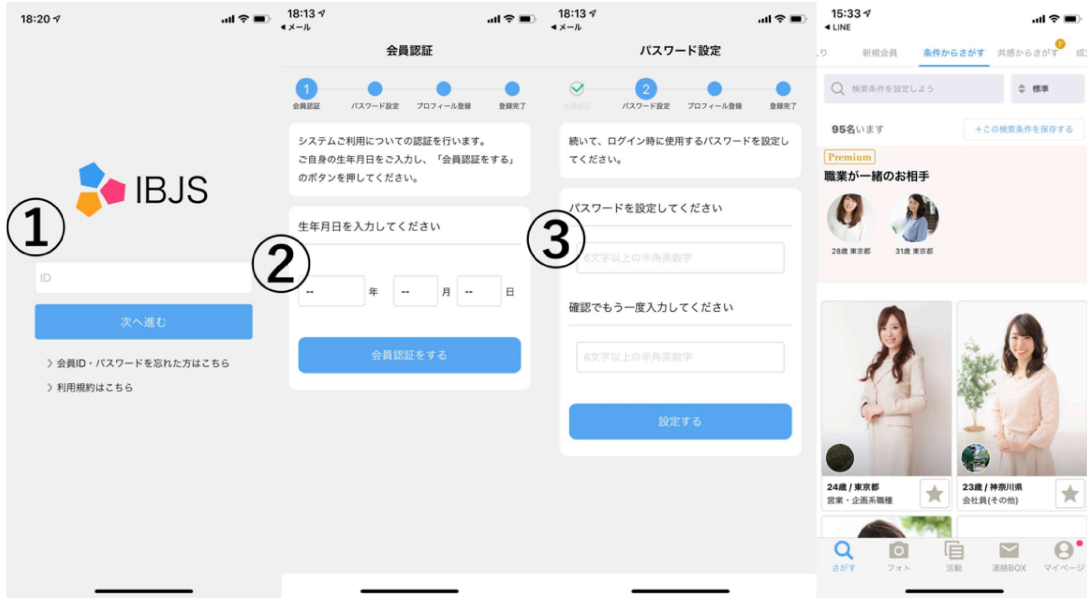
18:20

IBJS

①

ID

次へ進む

> 会員ID・パスワードを忘れた方はこちら

> 利用規約はこちら

18:13
◂メール

会員認証

1 会員認証 パスワード設定 プロフィール登録 登録完了

システムご利用についての認証を行います。
ご自身の生年月日をご入力し、「会員認証をする」のボタンを押してください。

生年月日を入力してください

②

-- 年 -- 月 -- 日

会員認証をする

18:13
◂メール

パスワード設定

会員認証 2 パスワード設定 プロフィール登録 登録完了

続いて、ログイン時に使用するパスワードを設定してください。

パスワードを設定してください

③

6文字以上の半角英数字

確認でもう一度入力してください

6文字以上の半角英数字

設定する

15:33
◂LINE

り 新規会員 条件からさがす 共感からさがす 成

検索条件を設定しよう 標準

95名います +この検索条件を保存する

Premium
職業が一緒のお相手

28歳 東京都 31歳 東京都

24歳 / 東京都
営業・企画系職種

23歳 / 神奈川県
会社員(その他)

さがす フォト 活動 連絡BOX マイページ